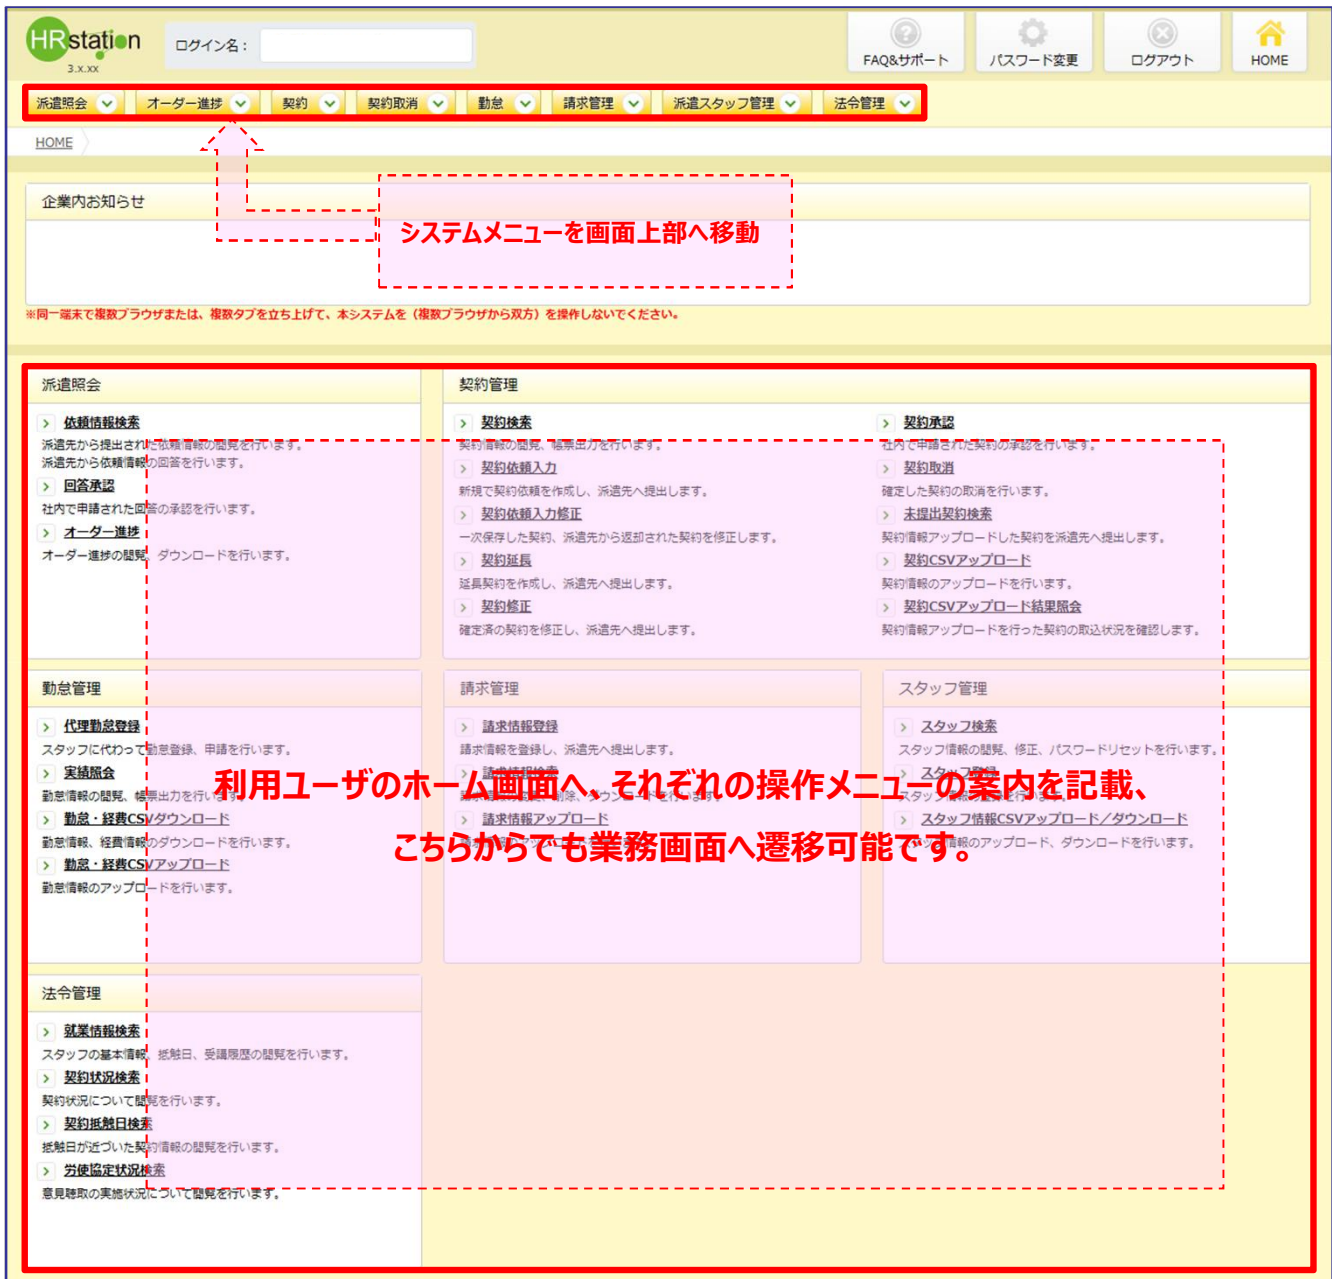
HRstation
3.x.xx
ログイン名：

FAQ&サポート
パスワード変更
ログアウト
HOME

派遣照会 オーダー進捗 契約 契約取消 勤怠 請求管理 派遣スタッフ管理 法令管理

HOME

企業内お知らせ

システムメニューを画面上部へ移動

※同一端末で複数ブラウザまたは、複数タブを立ち上げて、本システムを（複数ブラウザから双方）を操作しないでください。

派遣照会

依頼情報検索
派遣先から提出された依頼情報の閲覧を行います。
派遣先から依頼情報の回答を行います。

回答承認
社内で申請された回答の承認を行います。

オーダー進捗
オーダー進捗の閲覧、ダウンロードを行います。

契約管理

契約検索
契約情報の閲覧、帳票出力を行います。

契約依頼入力
新規で契約依頼を作成し、派遣先へ提出します。

契約依頼入力修正
一次保存した契約、派遣先から返却された契約を修正します。

契約延長
延長契約を作成し、派遣先へ提出します。

契約修正
確定済の契約を修正し、派遣先へ提出します。

契約承認
社内で申請された契約の承認を行います。

契約取消
確定した契約の取消を行います。

未提出契約検索
契約情報アップロードした契約を派遣先へ提出します。

契約CSVアップロード
契約情報のアップロードを行います。

契約CSVアップロード結果照会
契約情報アップロードを行った契約の取込状況を確認します。

勤怠管理

代理勤怠登録
スタッフに代わって勤怠登録、申請を行います。

実績照会
勤怠情報の閲覧、帳票出力を行います。

勤怠・経費CSVダウンロード
勤怠情報、経費情報のダウンロードを行います。

勤怠・経費CSVアップロード
勤怠情報のアップロードを行います。

請求管理

請求情報登録
請求情報を登録し、派遣先へ提出します。

請求情報検索
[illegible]

請求情報アップロード
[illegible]

スタッフ管理

スタッフ検索
スタッフ情報の閲覧、修正、パスワードリセットを行います。

スタッフ登録
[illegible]

スタッフ情報CSVアップロード／ダウンロード
スタッフ情報のアップロード、ダウンロードを行います。

利用ユーザのホーム画面へ、それぞれの操作メニューの案内を記載、
こちらからでも業務画面へ遷移可能です。

法令管理

就業情報検索
スタッフの基本情報、抵触日、受講履歴の閲覧を行います。

契約状況検索
契約状況について閲覧を行います。

契約抵触日検索
抵触日が近づいた契約情報の閲覧を行います。

労使協定状況検索
意見聴取の実施状況について閲覧を行います。